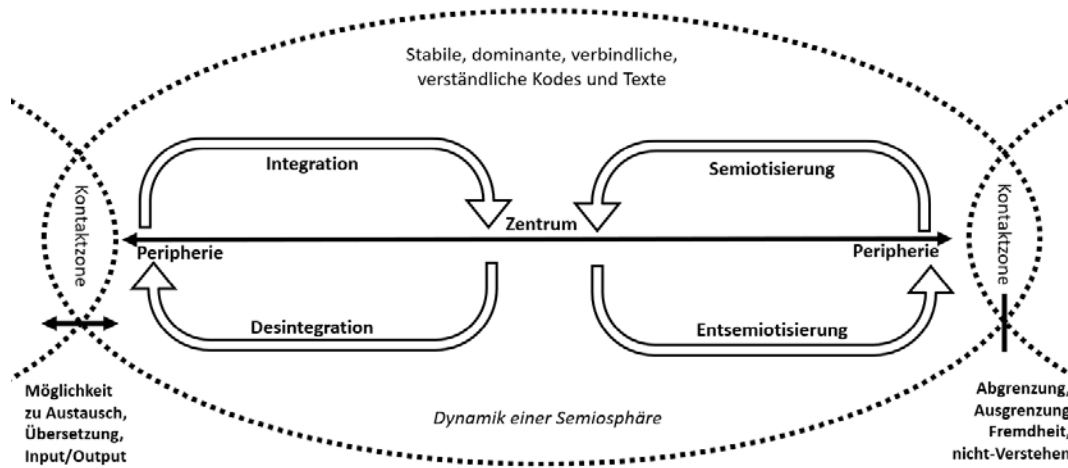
Stabile, dominante, verbindliche, verständliche Kodes und Texte

Integration

Semiotisierung

Kontaktzone

Zentrum

Kontaktzone

Peripherie

Peripherie

Desintegration

Entsemiotisierung

Möglichkeit zu Austausch, Übersetzung, Input/Output

Dynamik einer Semiosphäre

Abgrenzung, Ausgrenzung, Fremdheit, nicht-Verstehen